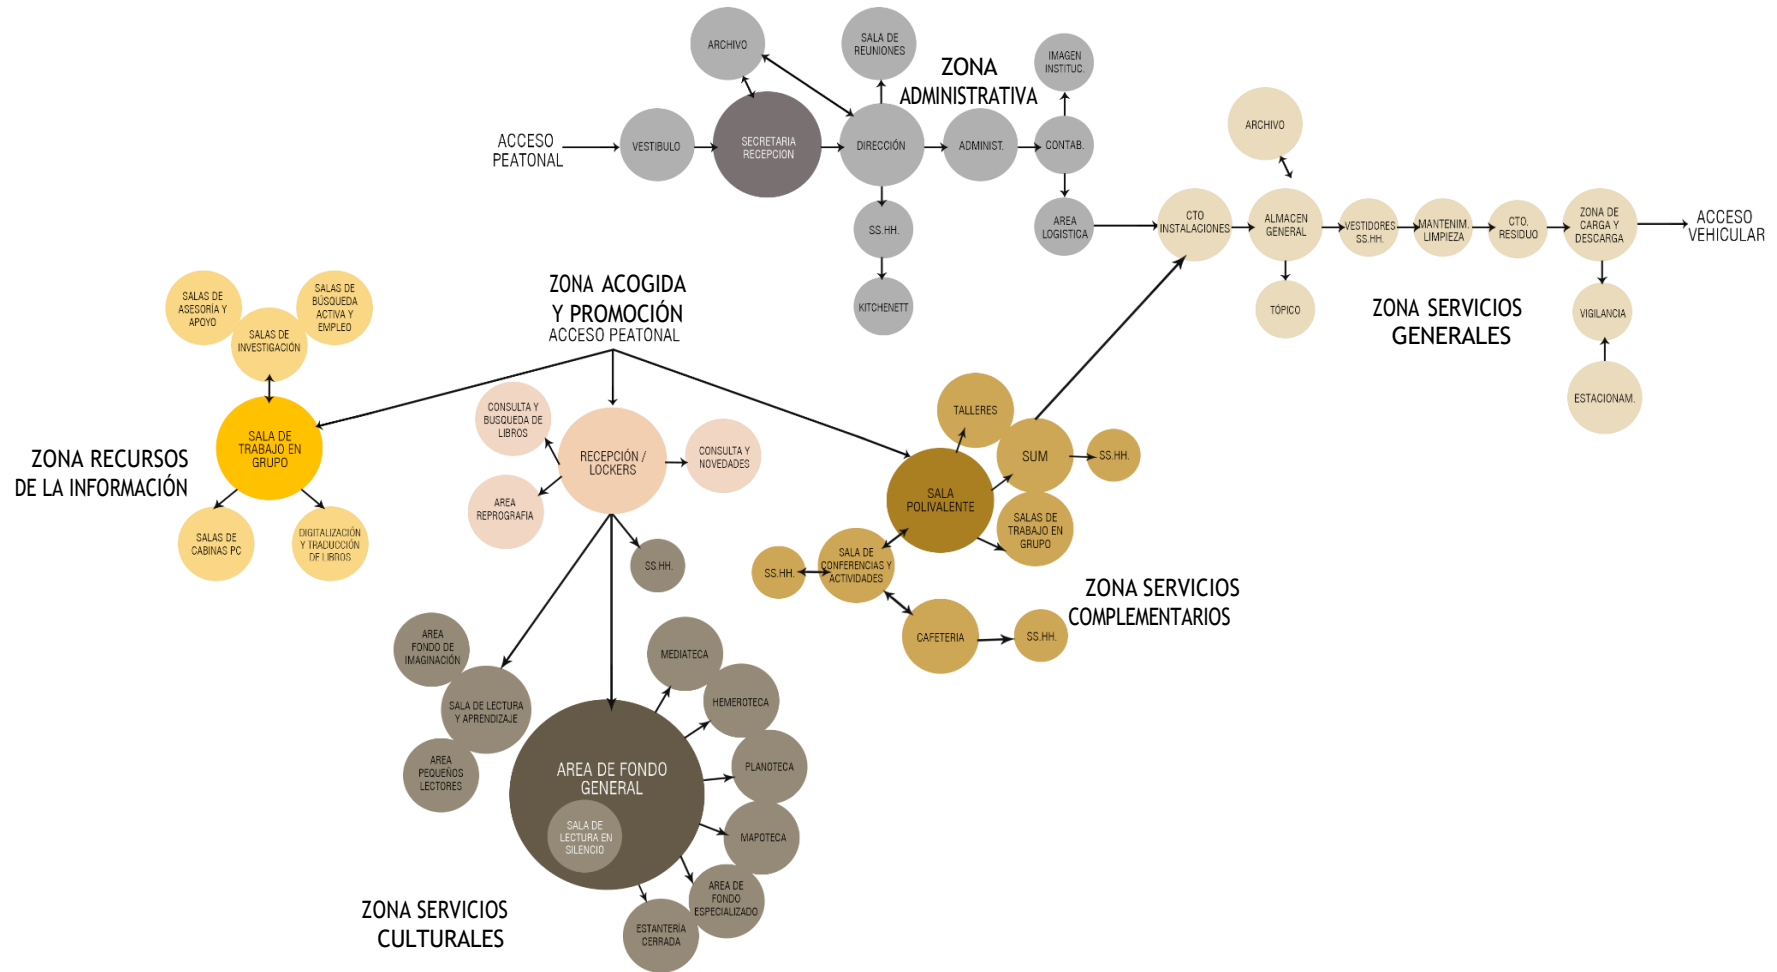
ZONA ADMINISTRATIVA

ARCHIVO
SALA DE REUNIONES
IMAGEN INSTITUC.
ACCESO PEATONAL
VESTIBULO
SECRETARIA RECEPCION
DIRECCIÓN
ADMINIST.
CONTAB.
SS.HH.
AREA LOGISTICA
KITCHENETT

ARCHIVO
CTO INSTALACIONES
ALMACEN GENERAL
VESTIDORES SS.HH.
MANTENIM. LIMPIEZA
CTO. RESIDUO
ZONA DE CARGA Y DESCARGA
ACCESO VEHICULAR
TÓPICO
VIGILANCIA
ESTACIONAM.

ZONA SERVICIOS GENERALES

ZONA ACOGIDA Y PROMOCIÓN
ACCESO PEATONAL

SALAS DE ASESORÍA Y APOYO
SALAS DE BÚSQUEDA ACTIVA Y EMPLEO
SALAS DE INVESTIGACIÓN
SALA DE TRABAJO EN GRUPO
SALAS DE CABINAS PC
DIGITALIZACIÓN Y TRADUCCIÓN DE LIBROS

ZONA RECURSOS DE LA INFORMACIÓN

CONSULTA Y BUSQUEDA DE LIBROS
RECEPCIÓN / LOCKERS
CONSULTA Y NOVEDADES
AREA REPROGRAFIA
SS.HH.

TALLERES
SUM
SS.HH.
SALA POLIVALENTE
SALAS DE TRABAJO EN GRUPO
SS.HH.
SALA DE CONFERENCIAS Y ACTIVIDADES
CAFETERIA
SS.HH.

ZONA SERVICIOS COMPLEMENTARIOS

AREA FONDO DE IMAGINACIÓN
SALA DE LECTURA Y APRENDIZAJE
AREA PEQUEÑOS LECTORES
MEDIATECA
HEMEROTECA
PLANOTECA
AREA DE FONDO GENERAL
SALA DE LECTURA EN SILENCIO
MAPOTECA
AREA DE FONDO ESPECIALIZADO
ESTANTERIA CERRADA

ZONA SERVICIOS CULTURALES